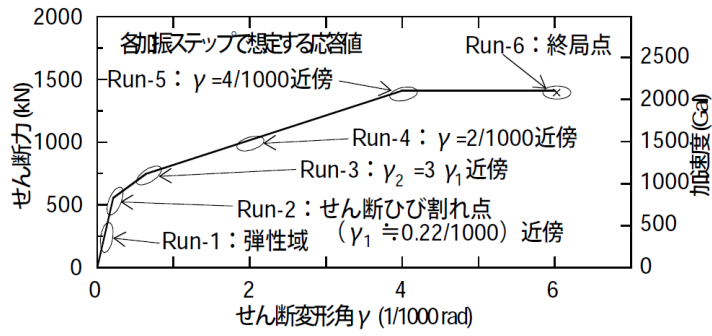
各加振ステップで想定する応答値

Run-6：終局点

Run-5：$\gamma$ =4/1000近傍

Run-4：$\gamma$ =2/1000近傍

Run-3：$\gamma_2$ =3 $\gamma_1$近傍

Run-2：せん断ひび割れ点 （$\gamma_1$ ≒0.22/1000）近傍

Run-1：弾性域

せん断力 (kN)

2000
1500
1000
500
0

加速度 (Gal)

2500
2000
1500
1000
500
0

0
2
4
6

せん断変形角$\gamma$ (1/1000 rad)